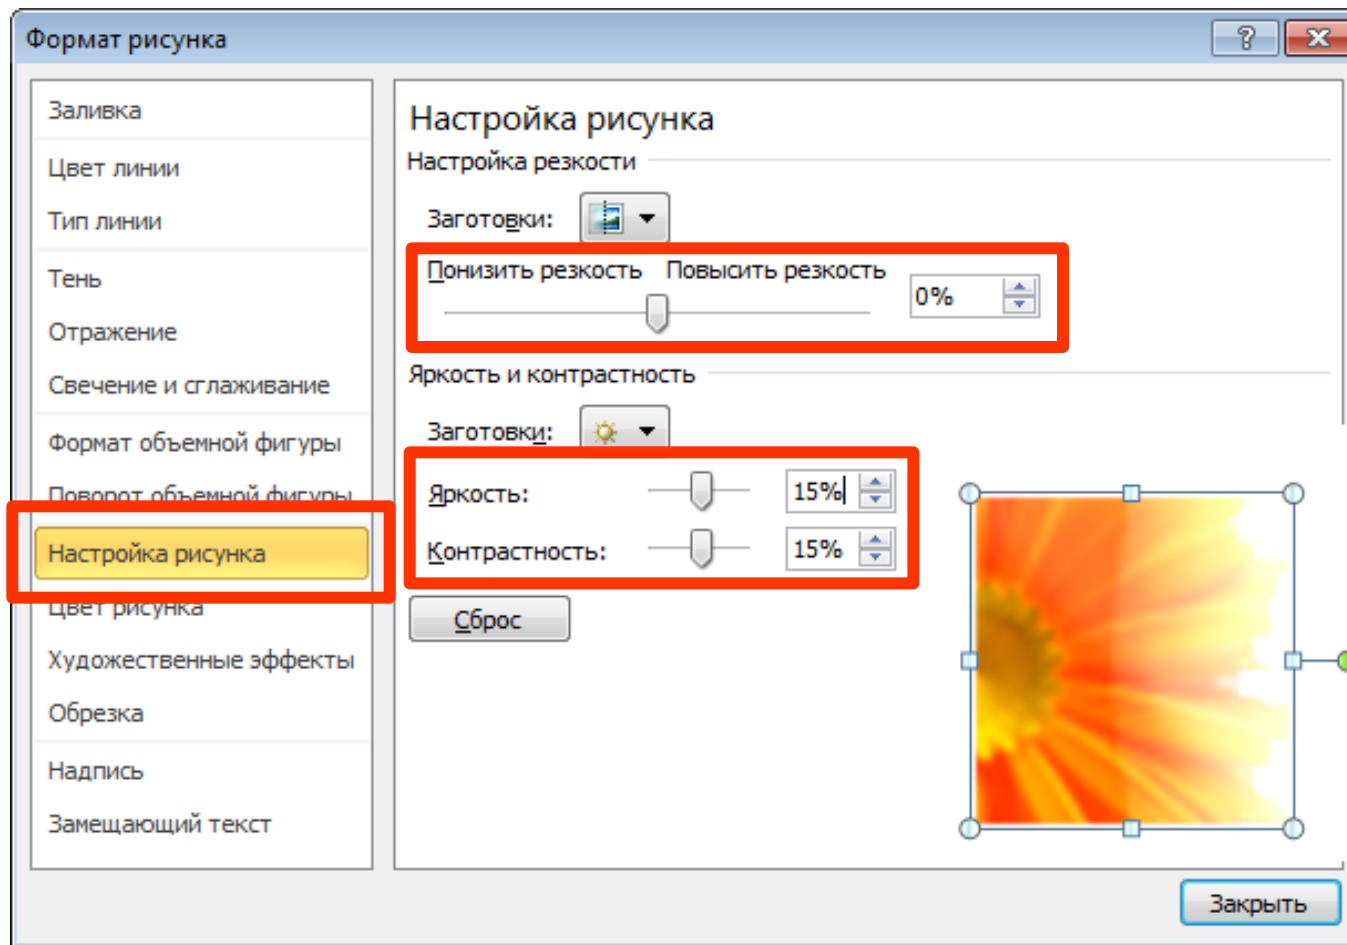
Формат рисунка

?

Заливка

Цвет линии

Тип линии

Тень

Отражение

Свечение и сглаживание

Формат объемной фигуры

Поворот объемной фигуры

Настройка рисунка

Цвет рисунка

Художественные эффекты

Обрезка

Надпись

Замещающий текст

Настройка рисунка

Настройка резкости

Заготовки:

Понизить резкость Повысить резкость 0%

Яркость и контрастность

Заготовки:

Яркость: 15%

Контрастность: 15%

Сброс

Закрыть